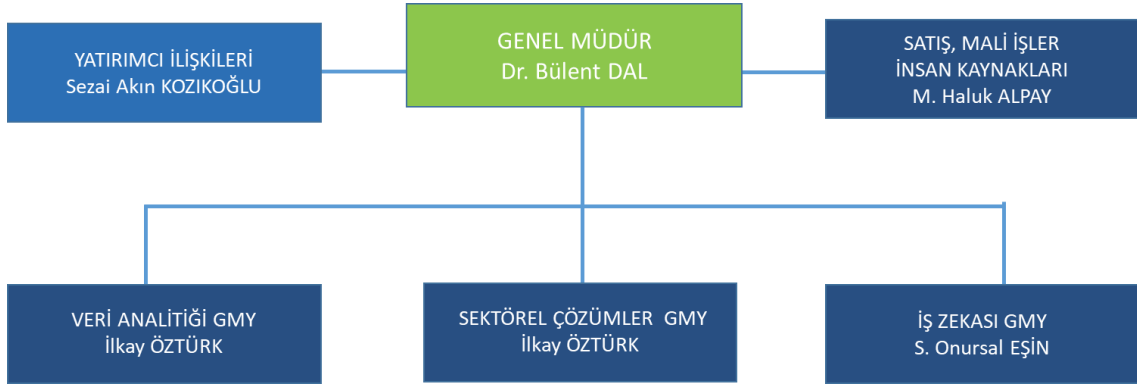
GENEL MÜDÜR
Dr. Bülent DAL

YATIRIMCI İLİŞKİLERİ
Sezai Akın KOZIKOĞLU

SATIŞ, MALİ İŞLER
İNSAN KAYNAKLARI
M. Haluk ALPAY

VERİ ANALİTİĞİ GMY
İlkay ÖZTÜRK

SEKTÖREL ÇÖZÜMLER GMY
İlkay ÖZTÜRK

İŞ ZEKASI GMY
S. Onursal EŞİN